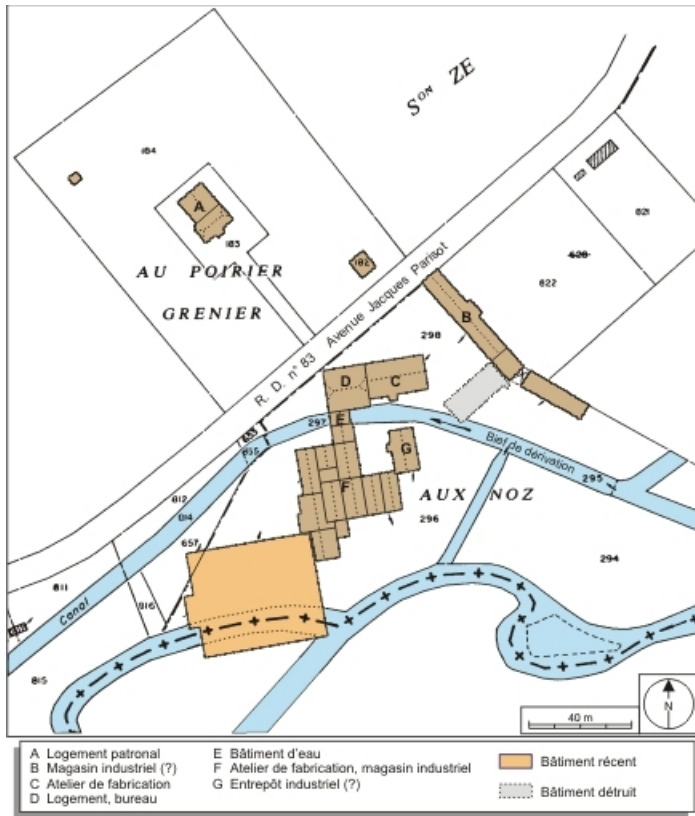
S$^{ON}$ ZE

184

A

183

182

AU POIRIER

GRENIER

R. D. n° 83 Avenue Jacques Parisot

821

620

822

B

298

D

C

E

297

G

Bief de dérivation

295

F

AUX NOZ

296

812

814

813

655

657

294

811

Canal

816

815

40 m

N

A Logement patronal
B Magasin industriel (?)
C Atelier de fabrication
D Logement, bureau

E Bâtiment d'eau
F Atelier de fabrication, magasin industriel
G Entrepôt industriel (?)

Bâtiment récent

Bâtiment détruit